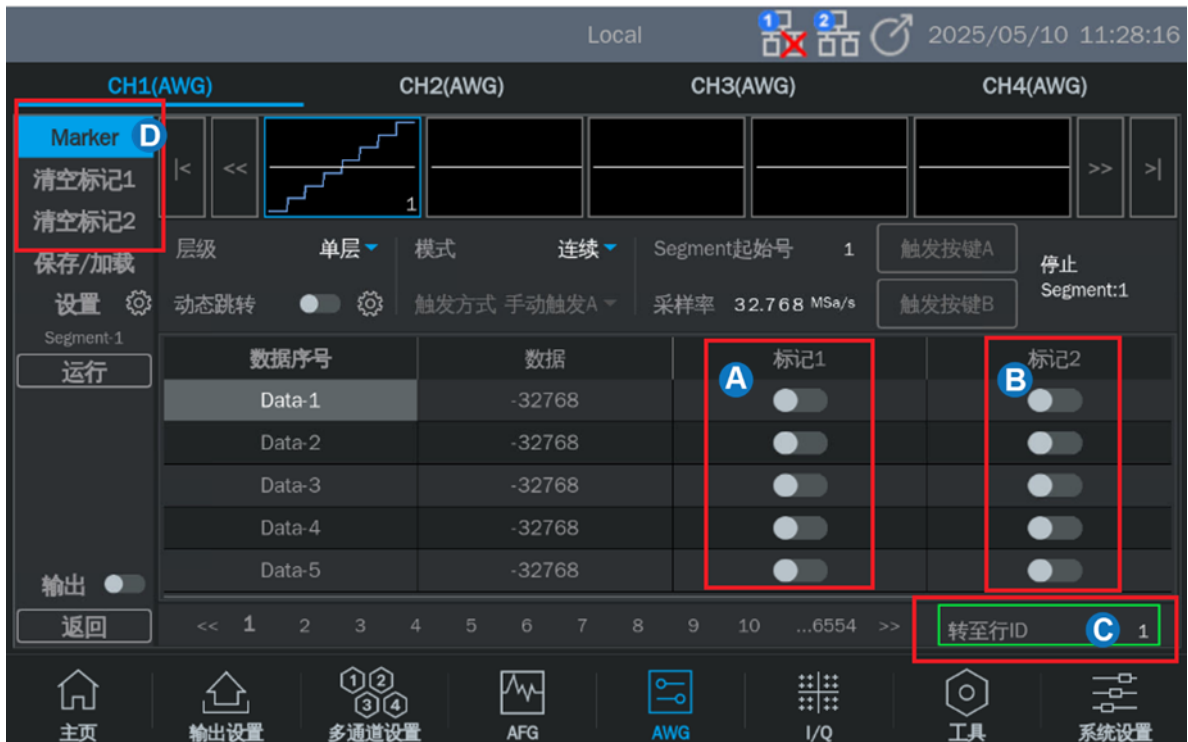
Local 1 2 2025/05/10 11:28:16

CH1(AWG) CH2(AWG) CH3(AWG) CH4(AWG)

Marker D
清空标记1
清空标记2
保存/加载
设置
Segment-1
运行

|< << 1 >> >|

层级 单层 模式 连续 Segment起始号 1 触发按键A 停止 Segment:1
动态跳转 触发方式 手动触发A 采样率 32.768 MSa/s 触发按键B

| 数据序号 | 数据 | 标记1 | 标记2 |
|---|---|---|---|
| Data-1 | -32768 | | |
| Data-2 | -32768 | | |
| Data-3 | -32768 | | |
| Data-4 | -32768 | | |
| Data-5 | -32768 | | |

A B

输出
返回

<< 1 2 3 4 5 6 7 8 9 10 ...6554 >> 转至行ID C 1

主页 输出设置 多通道设置 AFG AWG I/Q 工具 系统设置